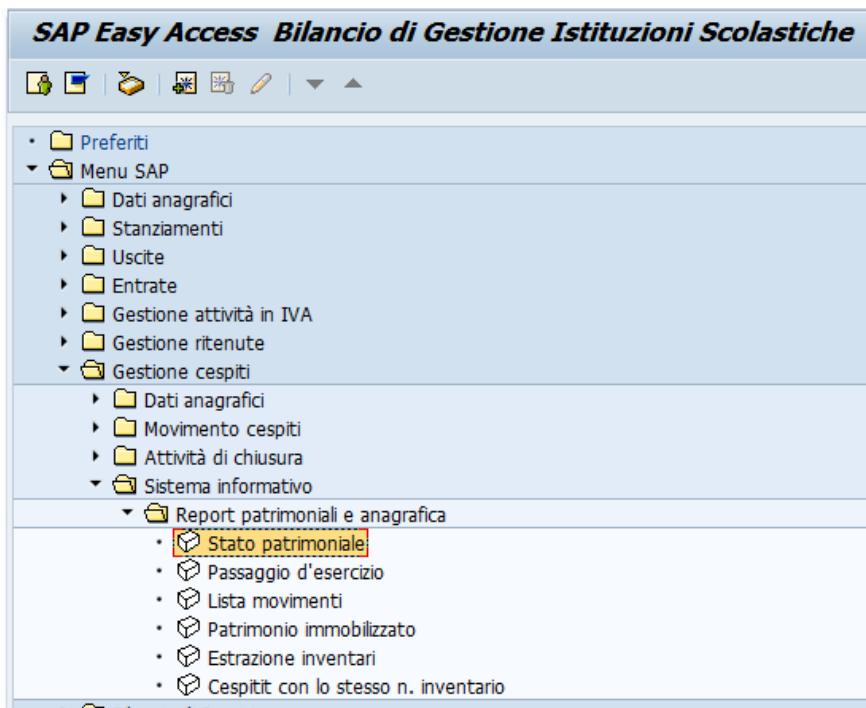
SAP Easy Access Bilancio di Gestione Istituzioni Scolastiche

Preferiti
Menu SAP
Dati anagrafici
Stanziamenti
Uscite
Entrate
Gestione attività in IVA
Gestione ritenute
Gestione cespiti
Dati anagrafici
Movimento cespiti
Attività di chiusura
Sistema informativo
Report patrimoniali e anagrafica
Stato patrimoniale
Passaggio d'esercizio
Lista movimenti
Patrimonio immobilizzato
Estrazione inventari
Cespitit con lo stesso n. inventario
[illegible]